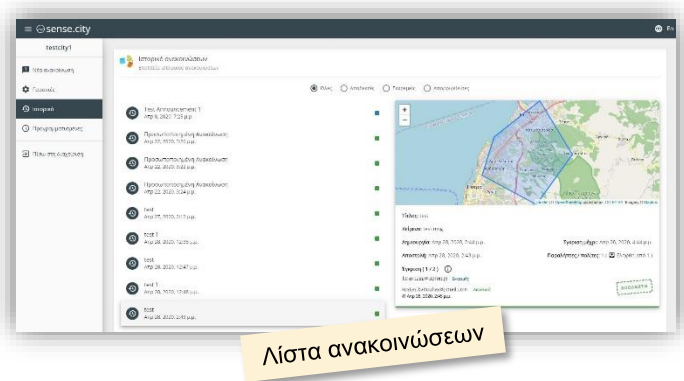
≡ ⊖sense.city

testcity1

Νέα ανακοίνωση
Ρυθμίσεις
Ιστορικό
Προγραμματισμένες
Πίσω στις αιτήσεις

Ιστορικό ανακοινώσεων
Ιστορικό αλλαγών ανακοινώσεων

Όλες Απεσταλμένες Εκκρεμείς Ακυρωμένες

test Announcement 1
Απρ 8, 2020, 7:25 μ.μ.

Προγραμματισμένη Ανακοίνωση
Απρ 22, 2020, 3:22 μ.μ.

Προγραμματισμένη Ανακοίνωση
Απρ 22, 2020, 3:22 μ.μ.

Προγραμματισμένη Ανακοίνωση
Απρ 22, 2020, 3:24 μ.μ.

test
Απρ 27, 2020, 2:12 μ.μ.

test 2
Απρ 28, 2020, 12:35 μ.μ.

test
Απρ 28, 2020, 12:47 μ.μ.

test 3
Απρ 28, 2020, 12:48 μ.μ.

test
Απρ 28, 2020, 2:43 μ.μ.

Τίτλος: test
Κείμενο: test string
Δημιουργία: Απρ 28, 2020, 2:43 μ.μ.
Αποστολή: Απρ 28, 2020, 2:43 μ.μ.
Συγχρονισμός: Απρ 28, 2020, 4:44 μ.μ.
Παραλήπτες/ες πολίτες: 1 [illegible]
Σχόλια (1 / 2)
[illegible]
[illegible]
Απρ 28, 2020, 2:45 μ.μ.

Λίστα ανακοινώσεων